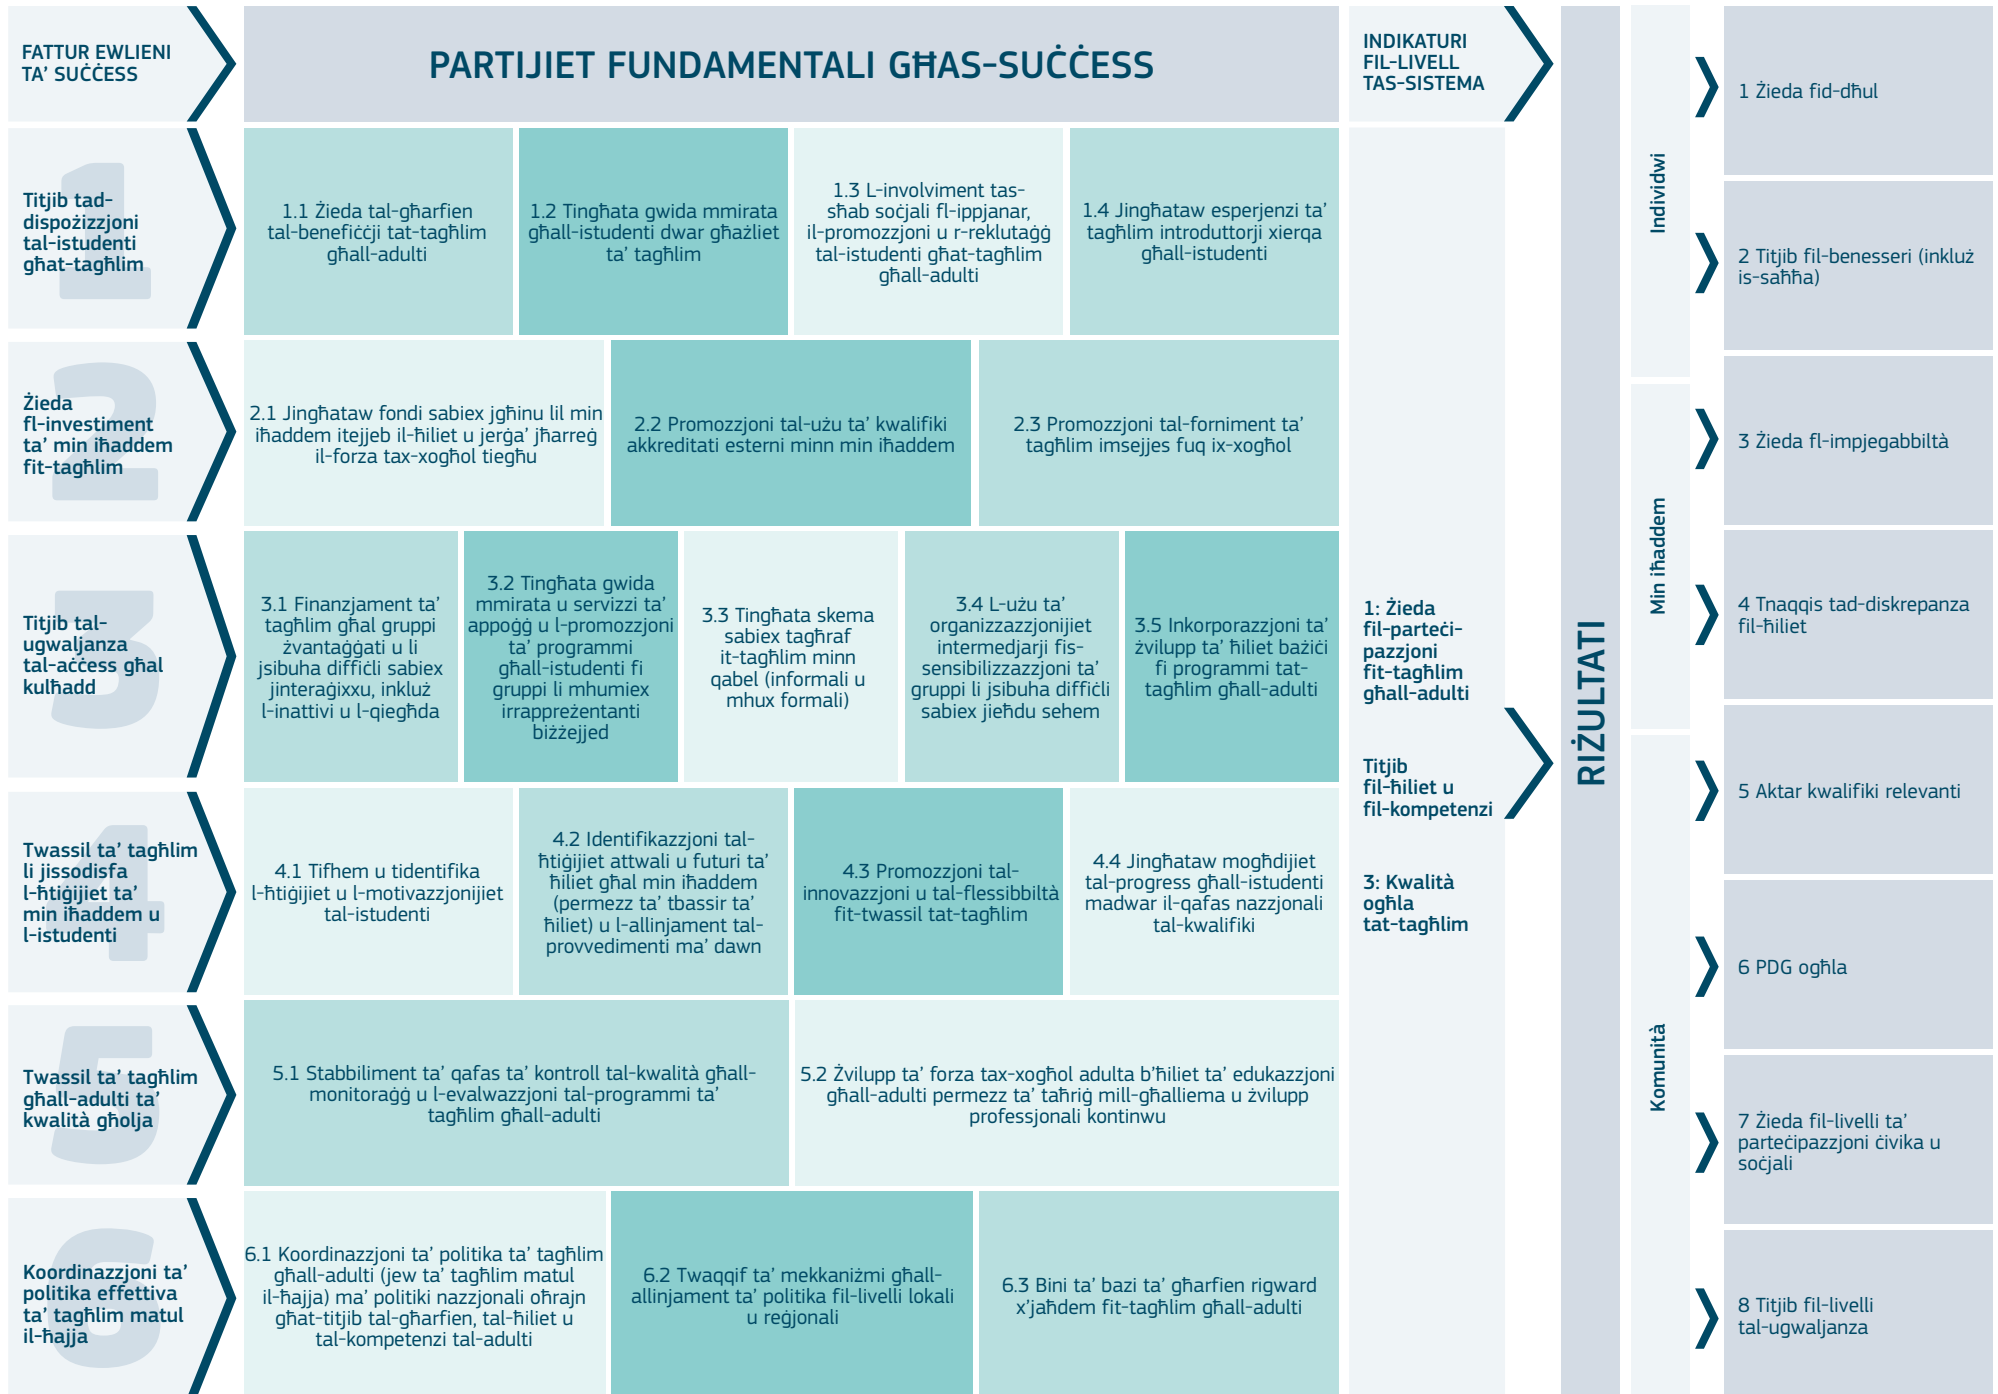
FATTUR EWLIENI TA' SUĊĊESS

PARTIJIET FUNDAMENTALI GĦAS-SUĊĊESS

INDIKATURI FIL-LIVELL TAS-SISTEMA

RIŻULTATI

Individwi

Min iħaddem

Komunità

1 Żieda fid-dħul

2 Titjib fil-benesseri (inkluż is-saħħa)

3 Żieda fl-impjegabbiltà

4 Tnaqqis tad-diskrepanza fil-ħiliet

5 Aktar kwalifiki relevanti

6 PDG ogħla

7 Żieda fil-livelli ta' parteċipazzjoni ċivika u soċjali

8 Titjib fil-livelli tal-ugwaljanza

Titjib tad-dispożizzjoni tal-istudenti għat-tagħlim

1.1 Żieda tal-għarfien tal-benefiċċji tat-tagħlim għall-adulti

1.2 Tingħata gwida mmirata għall-istudenti dwar għażliet ta' tagħlim

1.3 L-involviment tas-sħab soċjali fl-ippjanar, il-promozzjoni u r-reklutaġġ tal-istudenti għat-tagħlim għall-adulti

1.4 Jingħataw esperjenzi ta' tagħlim introduttorji xierqa għall-istudenti

Żieda fl-investiment ta' min iħaddem fit-tagħlim

2.1 Jingħataw fondi sabiex jgħinu lil min iħaddem itejjeb il-ħiliet u jerġa' jħarreġ il-forza tax-xogħol tiegħu

2.2 Promozzjoni tal-użu ta' kwalifiki akkreditati esterni minn min iħaddem

2.3 Promozzjoni tal-forniment ta' tagħlim imsejjes fuq ix-xogħol

Titjib tal-ugwaljanza tal-aċċess għal kulħadd

3.1 Finanzjament ta' tagħlim għal gruppi żvantaġġati u li jsibuha diffiċli sabiex jinteraġixxu, inkluż l-inattivi u l-qiegħda

3.2 Tingħata gwida mmirata u servizzi ta' appoġġ u l-promozzjoni ta' programmi għall-istudenti fi gruppi li mhumiex irrappreżentanti biżżejjed

3.3 Tingħata skema sabiex tagħraf it-tagħlim minn qabel (informali u mhux formali)

3.4 L-użu ta' organizzazzjonijiet intermedjarji fis-sensibilizzazzjoni ta' gruppi li jsibuha diffiċli sabiex jieħdu sehem

3.5 Inkorporazzjoni ta' żvilupp ta' ħiliet bażiċi fi programmi tat-tagħlim għall-adulti

1: Żieda fil-parteċipazzjoni fit-tagħlim għall-adulti

Titjib fil-ħiliet u fil-kompetenzi

3: Kwalità ogħla tat-tagħlim

Twassil ta' tagħlim li jissodisfa l-ħtiġijiet ta' min iħaddem u l-istudenti

4.1 Tifhem u tidentifika l-ħtiġijiet u l-motivazzjonijiet tal-istudenti

4.2 Identifikazzjoni tal-ħtiġijiet attwali u futuri ta' ħiliet għal min iħaddem (permezz ta' tbassir ta' ħiliet) u l-allinjament tal-provvedimenti ma' dawn

4.3 Promozzjoni tal-innovazzjoni u tal-flessibbiltà fit-twassil tat-tagħlim

4.4 Jingħataw mogħdijiet tal-progress għall-istudenti madwar il-qafas nazzjonali tal-kwalifiki

Twassil ta' tagħlim għall-adulti ta' kwalità għolja

5.1 Stabbiliment ta' qafas ta' kontroll tal-kwalità għall-monitoraġġ u l-evalwazzjoni tal-programmi ta' tagħlim għall-adulti

5.2 Żvilupp ta' forza tax-xogħol adulta b'ħiliet ta' edukazzjoni għall-adulti permezz ta' taħriġ mill-għalliema u żvilupp professjonali kontinwu

Koordinazzjoni effettiva ta' politika ta' tagħlim matul il-ħajja

6.1 Koordinazzjoni ta' politika ta' tagħlim għall-adulti (jew ta' tagħlim matul il-ħajja) ma' politiki nazzjonali oħrajn għat-titjib tal-għarfien, tal-ħiliet u tal-kompetenzi tal-adulti

6.2 Twaqqif ta' mekkaniżmi għall-allinjament ta' politika fil-livelli lokali u reġjonali

6.3 Bini ta' bazi ta' għarfien rigward x'jaħdem fit-tagħlim għall-adulti